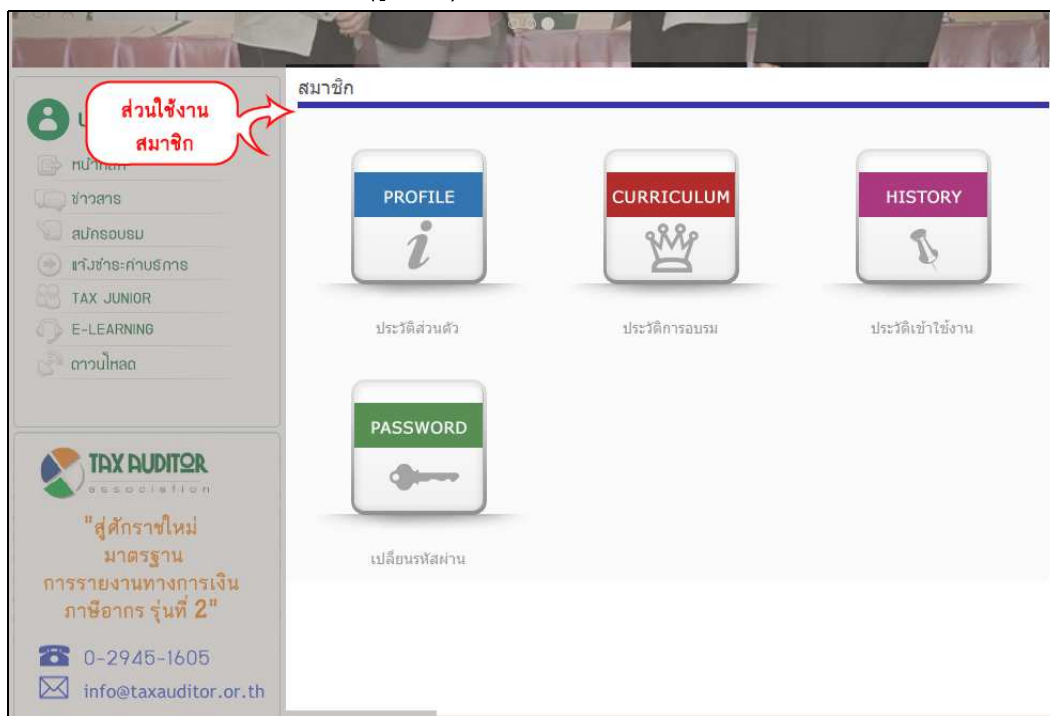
ส่วนใช้งาน สมาชิก

สมาชิก

หน้าหลัก
ข่าวสาร
สมัครอบรม
แจ้งชำระค่าบริการ
TAX JUNIOR
E-LEARNING
ดาวน์โหลด

PROFILE
ประวัติส่วนตัว

CURRICULUM
ประวัติการอบรม

HISTORY
ประวัติเข้าใช้งาน

PASSWORD
เปลี่ยนรหัสผ่าน

TAX AUDITOR
association

"สู่ศักราชใหม่ มาตรฐาน การรายงานทางการเงิน ภาษีอากร รุ่นที่ 2"

0-2945-1605
info@taxauditor.or.th